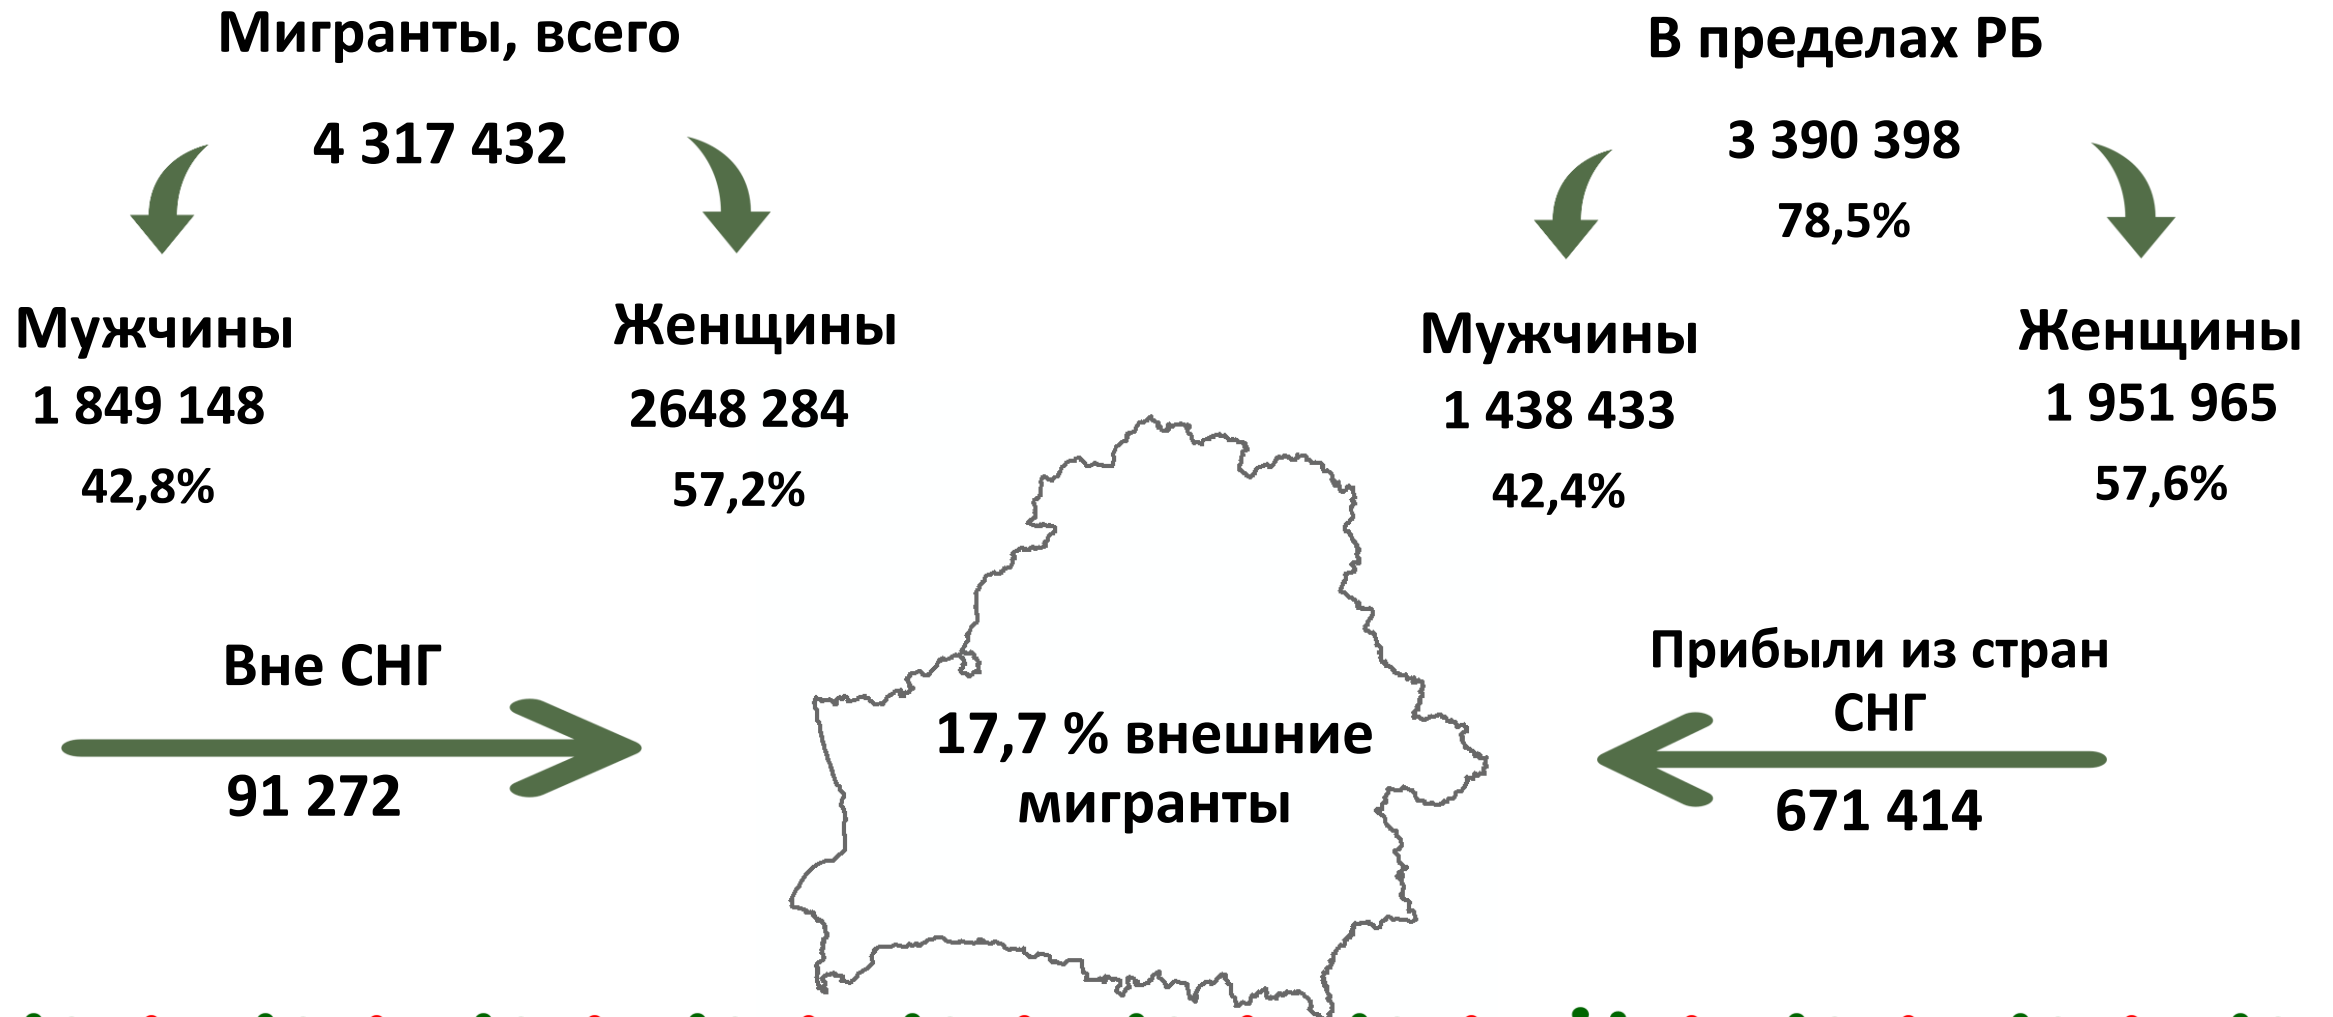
Мигранты, всего

4 317 432

Мужчины
1 849 148
42,8%

Женщины
2648 284
57,2%

В пределах РБ

3 390 398
78,5%

Мужчины
1 438 433
42,4%

Женщины
1 951 965
57,6%

Вне СНГ

91 272

17,7 % внешние мигранты

Прибыли из стран СНГ

671 414